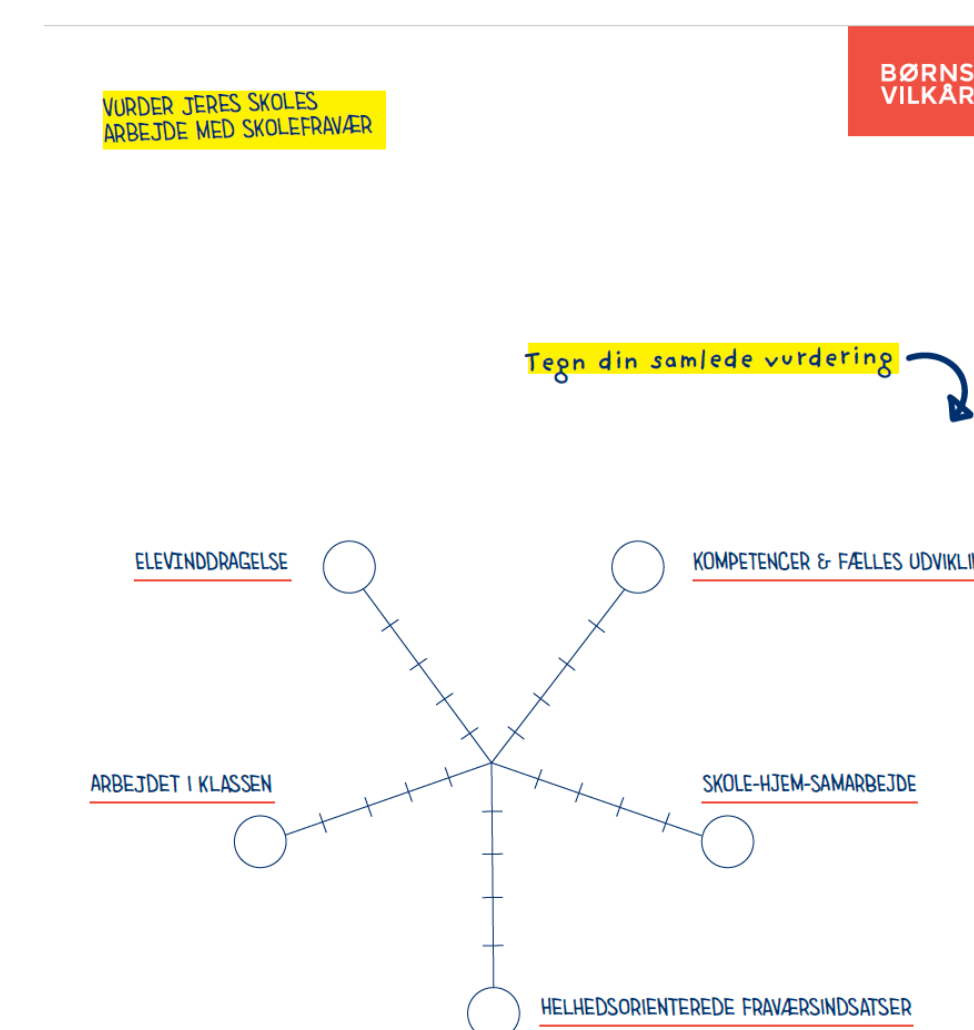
VURDER JERES SKOLES ARBEJDE MED SKOLEFRAVÆR

BØRNS VILKÅR

Tegn din samlede vurdering

ELEVINDDRAGELSE

KOMPETENCER & FÆLLES UDVIKLI

ARBEJDET I KLASSEN

SKOLE-HJEM-SAMARBEJDE

HELHEDSORIENTEREDE FRAVÆRSINDSATSER